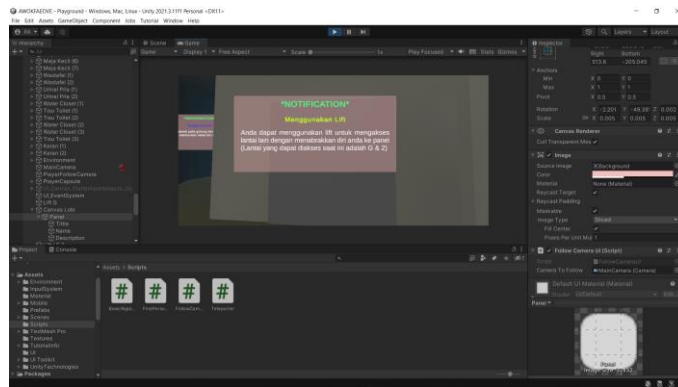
AWOKFAEDVE - Playground - Windows, Mac, Linux - Unity 2021.3.11f1 Personal <DX11>

File Edit Assets GameObject Component Jobs Tutorial Window Help

Hierarchy

Maja Kecil (6)
Maja Kecil (7)
Wastafel (8)
Wastafel (9)
Urinal Pria (6)
Urinal Pria (7)
Water Closet (5)
Tisu Toilet (5)
Tisu Toilet (6)
Water Closet (6)
Tisu Toilet (8)
Keran (1)
Keran (2)
Environment
MainCamera
PlayerFollowCamera
PlayerCapsule
UI EventSystem
Lift 5
Canvas Lobi
Panel
Title
Name
Description

Scene
Game
Game
Display 1
Free Aspect
Scale
1x
Play Focused
Stats
Gizmos

*NOTIFICATION*

Menggunakan Lift

Anda dapat menggunakan lift untuk mengakses lantai lain dengan menabrakkan diri anda ke panel. (Lantai yang dapat diakses saat ini adalah G & 2)

Inspector

Right
Bottom
513.6
-205.045

Anchors
Min
X 0
Y 0
Max
X 1
Y 1
Pivot
X 0.5
Y 0.5

Rotation
X -2.201
Y -49.09
Z 0.002
Scale
X 0.005
Y 0.005
Z 0.005

Canvas Renderer
Cull Transparent Mesh

Image
Source Image
UISprite
Color
Material
None (Material)
Raycast Target
Raycast Padding
Maskable
Image Type
Sliced
Fill Center
Pixels Per Unit Mul 1

Follow Camera UI (Script)
Script
FollowCameraUI
Camera To Follow
MainCamera (Camera)

Default UI Material (Material)
Shader UI/Default
Edit...

Panel

Project
Console

Assets
Environment
InputSystem
Material
Mobile
Prefabs
Scenes
Scripts
TextMesh Pro
Textures
TutorialInfo
UI
UI Toolkit
UnityTechnologies
Packages

Assets > Scripts

AwalMagn...
FirstPerso...
FollowCam...
Teleporter

Panel